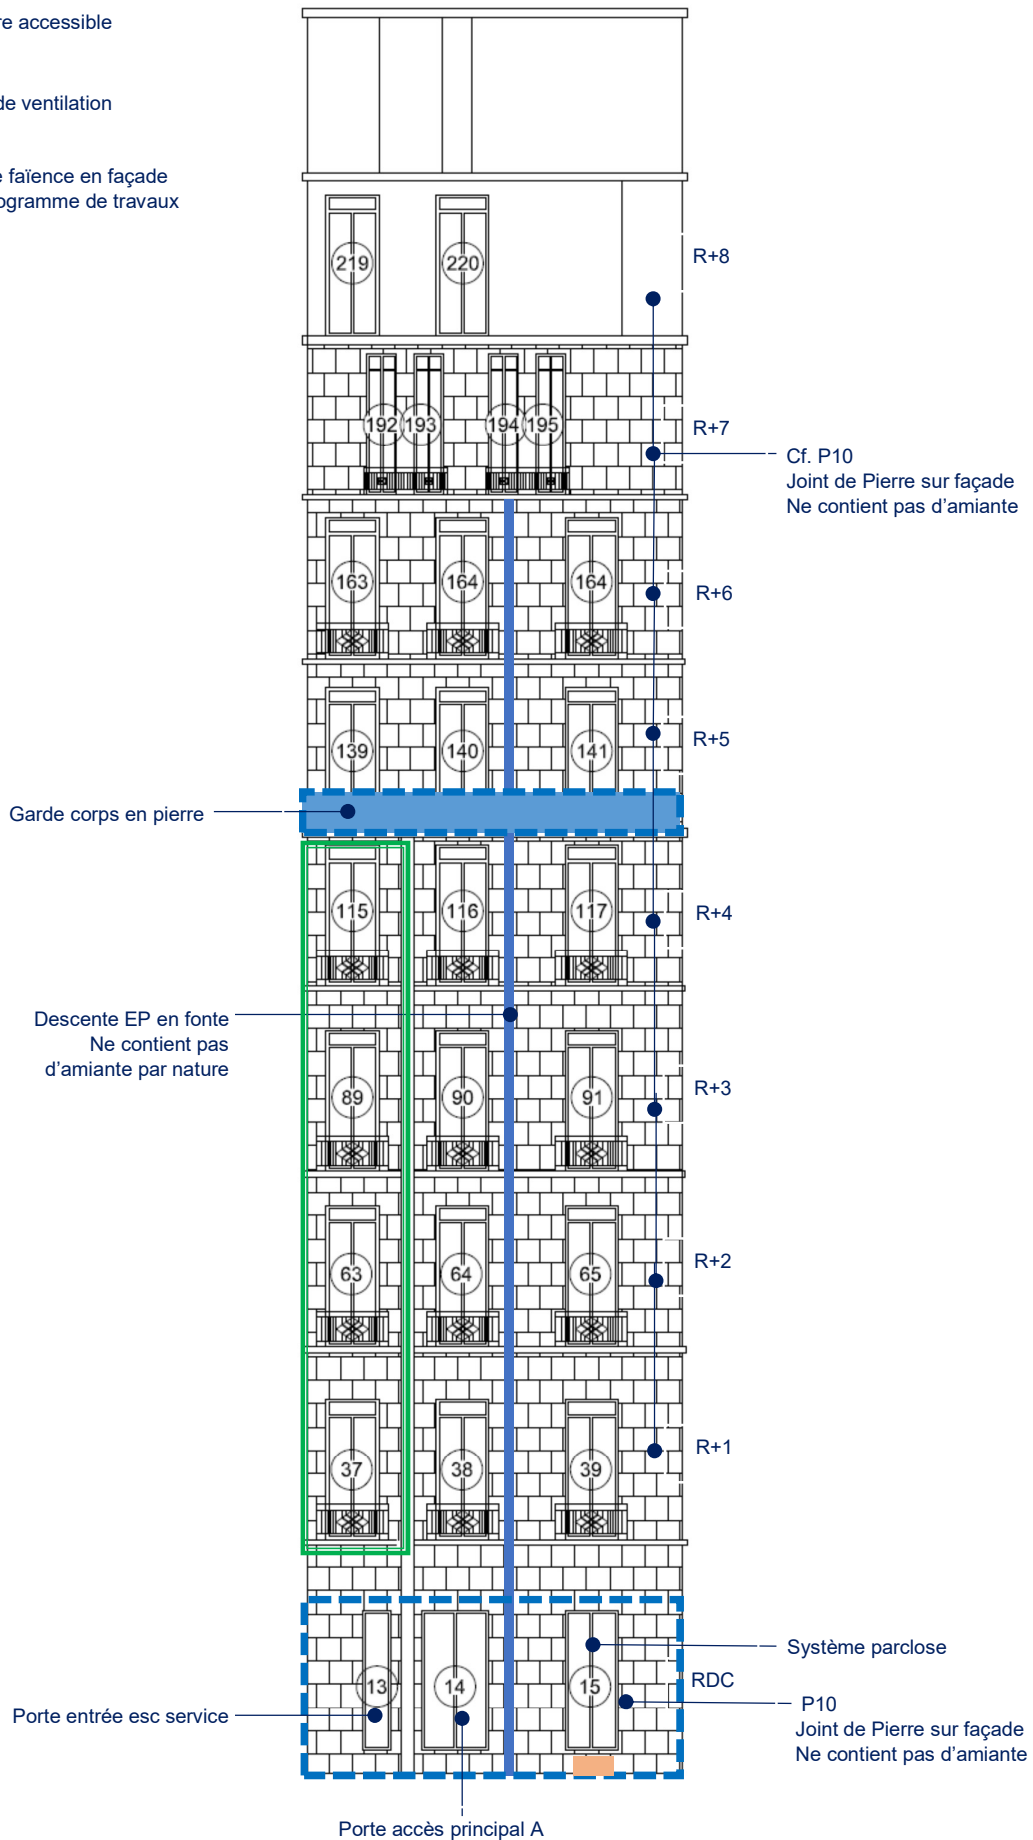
re accessible

de ventilation

e faïence en façade
ogramme de travaux

219
220
R+8

192
193
194
195
R+7
Cf. P10
Joint de Pierre sur façade
Ne contient pas d'amiante

163
164
164
R+6

139
140
141
R+5

Garde corps en pierre

115
116
117
R+4

Descente EP en fonte
Ne contient pas
d'amiante par nature

89
90
91
R+3

63
64
65
R+2

37
38
39
R+1

13
14
15
Système parclose
RDC
P10
Joint de Pierre sur façade
Ne contient pas d'amiante
Porte entrée esc service

Porte accès principal A